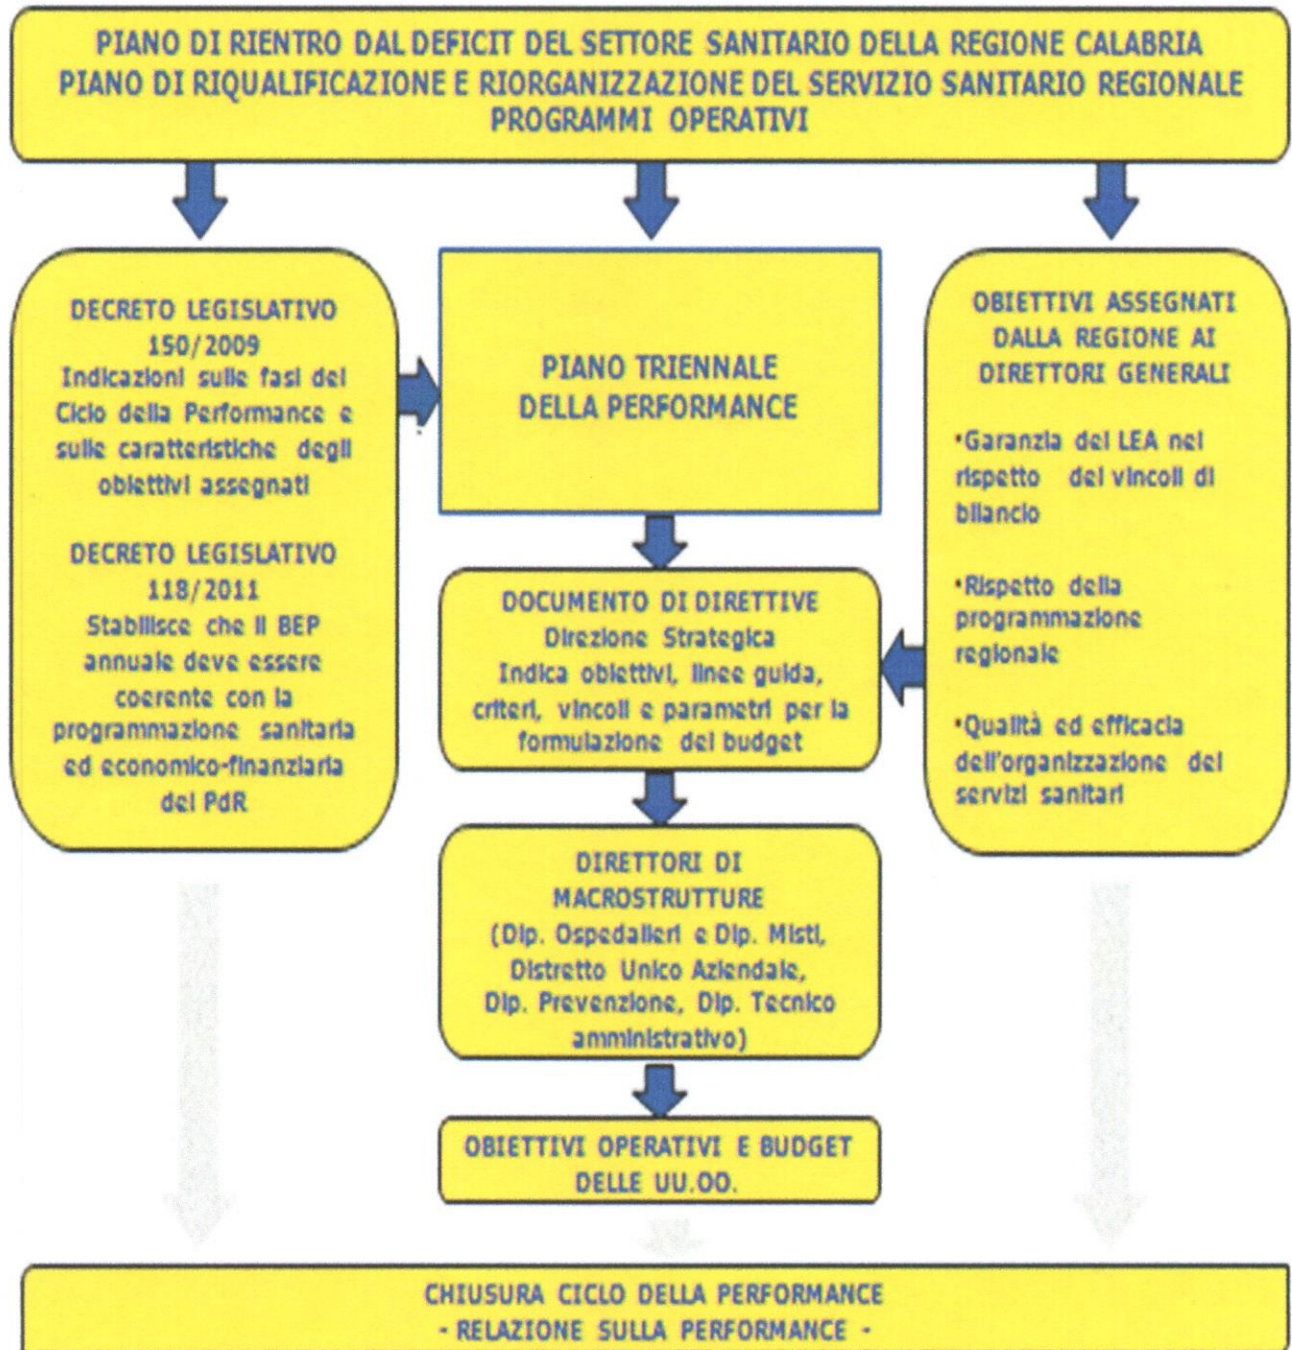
PIANO DI RIENTRO DAL DEFICIT DEL SETTORE SANITARIO DELLA REGIONE CALABRIA
PIANO DI RIQUALIFICAZIONE E RIORGANIZZAZIONE DEL SERVIZIO SANITARIO REGIONALE
PROGRAMMI OPERATIVI

DECRETO LEGISLATIVO 150/2009
Indicazioni sulle fasi del Ciclo della Performance e sulle caratteristiche degli obiettivi assegnati

DECRETO LEGISLATIVO 118/2011
Stabilisce che il BEP annuale deve essere coerente con la programmazione sanitaria ed economico-finanziaria del PdR

PIANO TRIENNALE DELLA PERFORMANCE

DOCUMENTO DI DIRETTIVE
Direzione Strategica
Indica obiettivi, linee guida, criteri, vincoli e parametri per la formulazione del budget

DIRETTORI DI MACROSTRUTTURE
(Dip. Ospedalieri e Dip. Misti, Distretto Unico Aziendale, Dip. Prevenzione, Dip. Tecnico amministrativo)

OBIETTIVI OPERATIVI E BUDGET DELLE UU.OO.

OBIETTIVI ASSEGNATI DALLA REGIONE AI DIRETTORI GENERALI

•Garanzia dei LEA nel rispetto dei vincoli di bilancio

•Rispetto della programmazione regionale

•Qualità ed efficacia dell'organizzazione dei servizi sanitari

CHIUSURA CICLO DELLA PERFORMANCE
- RELAZIONE SULLA PERFORMANCE -